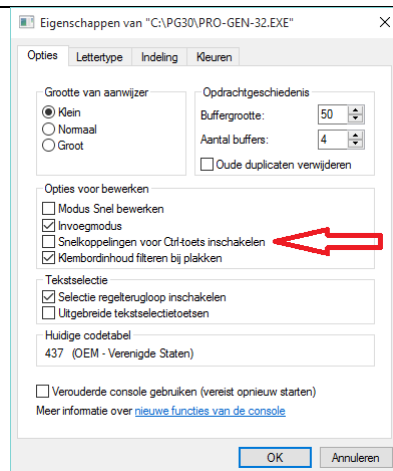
Eigenschappen van "C:\PG30\PRO-GEN-32.EXE"
×

Opties | Lettertype | Indeling | Kleuren

Grootte van aanwijzer
Klein
Normaal
Groot

Opdrachtgeschiedenis
Buffergrootte: 50
Aantal buffers: 4
Oude duplicaten verwijderen

Opties voor bewerken
Modus Snel bewerken
Invoegmodus
Snelkoppelingen voor Ctrl-toets inschakelen
Klembordinhoud filteren bij plakken

Tekstselectie
Selectie regelterugloop inschakelen
Uitgebreide tekstselectietoetsen

Huidige codetabel
437 (OEM - Verenigde Staten)

Verouderde console gebruiken (vereist opnieuw starten)
Meer informatie over nieuwe functies van de console

OK
Annuleren